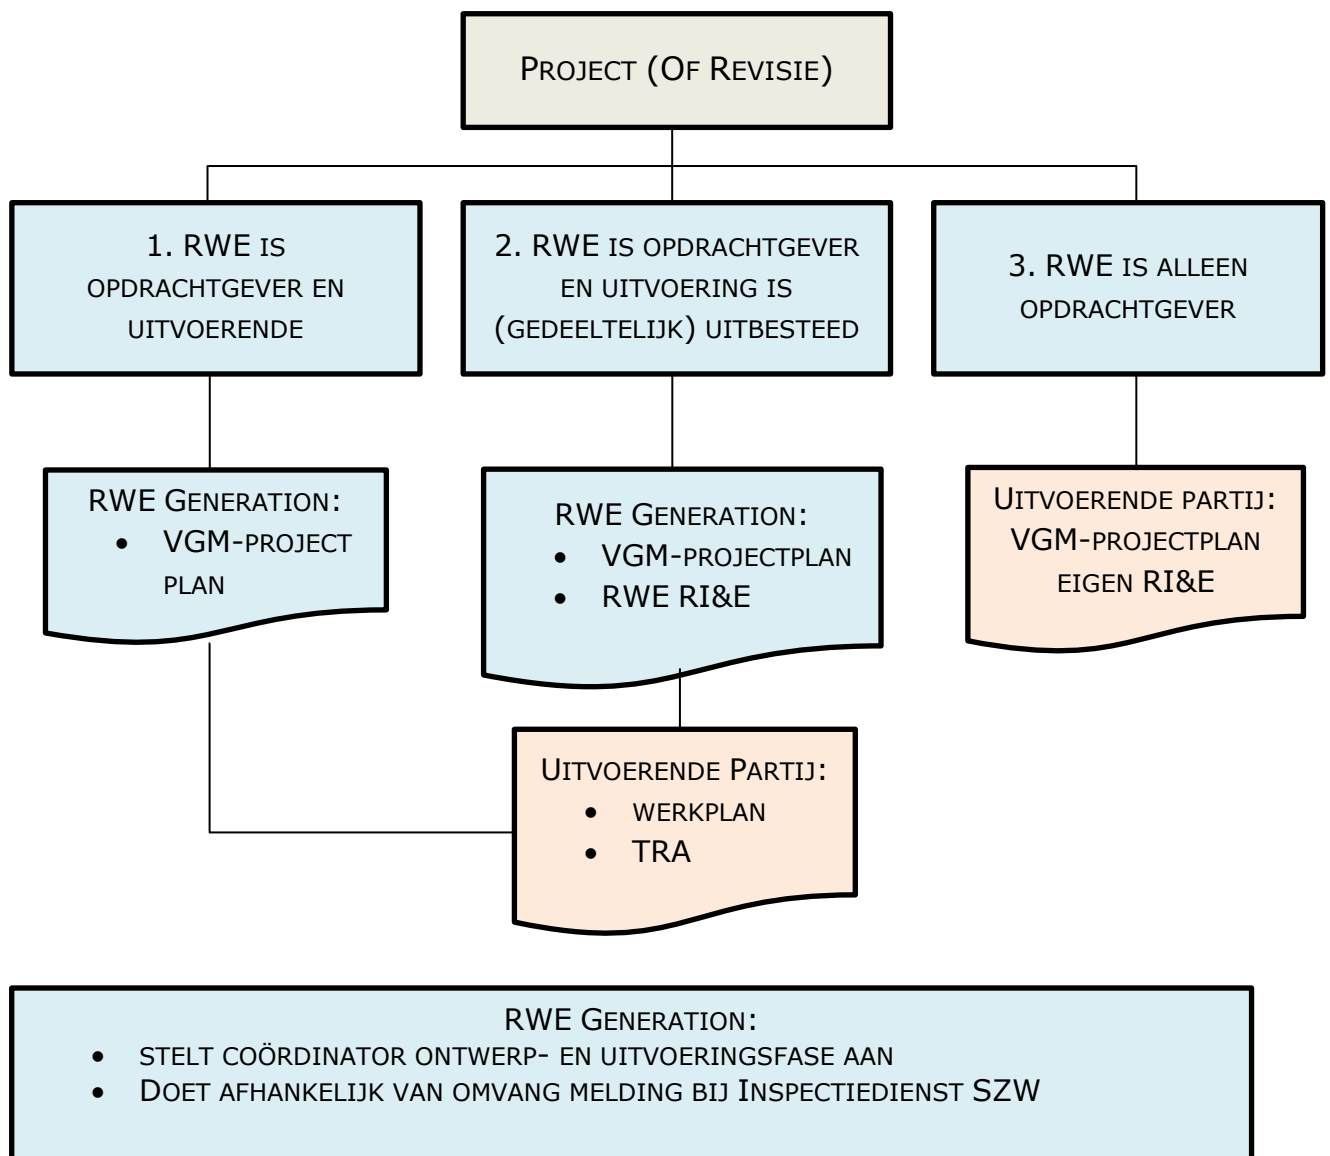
PROJECT (OF REVISIE)

1. RWE IS OPDRACHTGEVER EN UITVOERENDE

2. RWE IS OPDRACHTGEVER EN UITVOERING IS (GEDEELTELIJK) UITBESTEED

3. RWE IS ALLEEN OPDRACHTGEVER

RWE GENERATION:
- VGM-PROJECT PLAN

RWE GENERATION:
- VGM-PROJECTPLAN
- RWE RI&E

UITVOERENDE PARTIJ:
VGM-PROJECTPLAN
EIGEN RI&E

UITVOERENDE PARTIJ:
- WERKPLAN
- TRA

RWE GENERATION:
- STELT COÖRDINATOR ONTWERP- EN UITVOERINGSFASE AAN
- DOET AFHANKELIJK VAN OMVANG MELDING BIJ INSPECTIEDIENST SZW